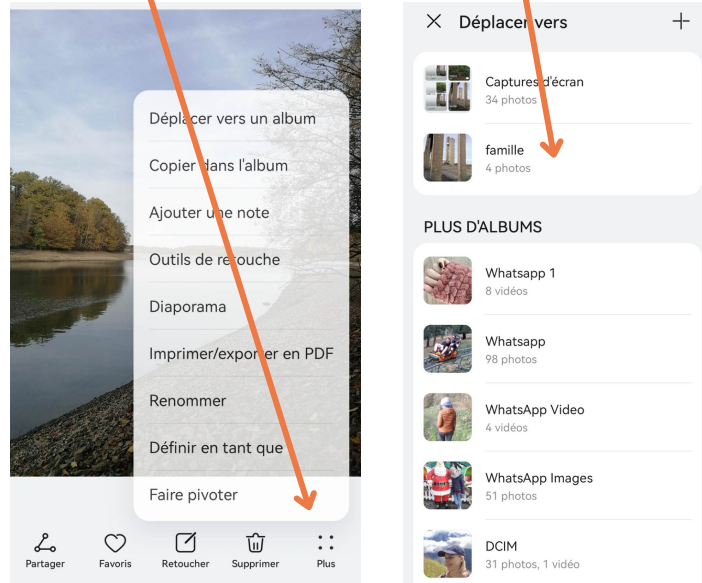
Déplacer vers un album

Copier dans l'album

Ajouter une note

Outils de retouche

Diaporama

Imprimer/exporter en PDF

Renommer

Définir en tant que

Faire pivoter

Partager Favoris Retoucher Supprimer Plus

Déplacer vers

Captures d'écran
34 photos

famille
4 photos

PLUS D'ALBUMS

Whatsapp 1
8 vidéos

Whatsapp
98 photos

WhatsApp Video
4 vidéos

WhatsApp Images
51 photos

DCIM
31 photos, 1 vidéo